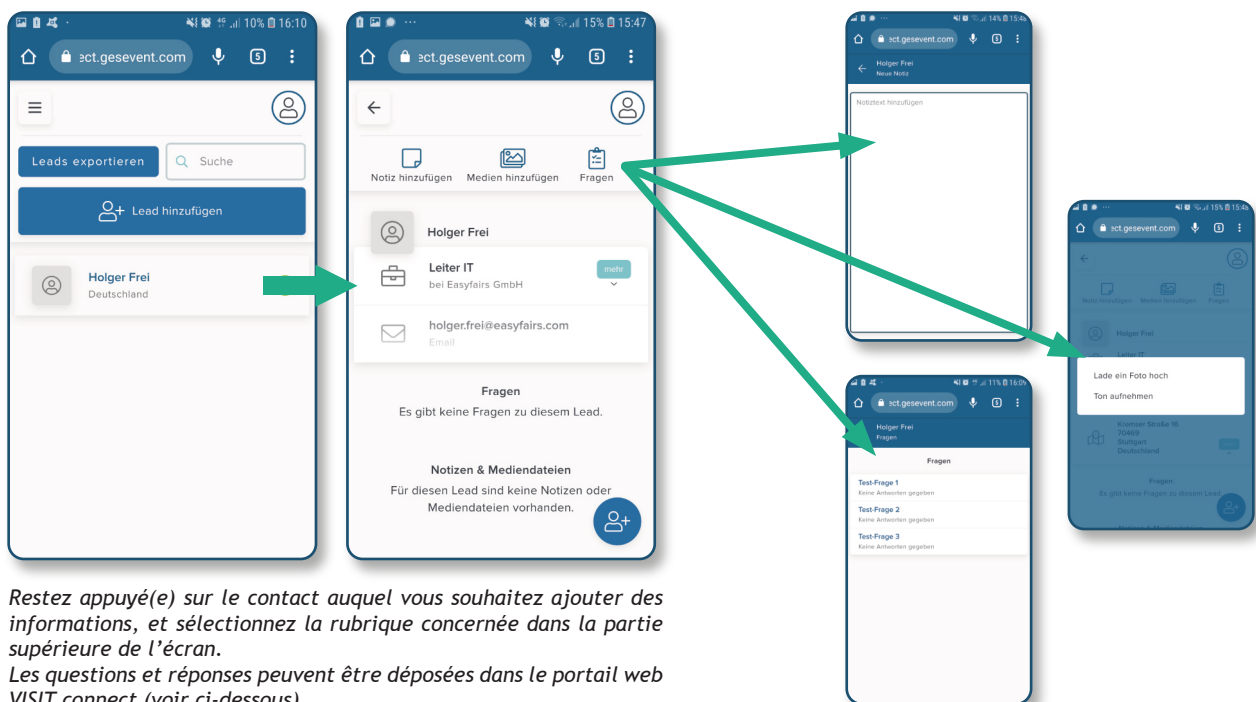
10% 16:10
ect.gesevent.com
Leads exportieren
Suche
Lead hinzufügen
Holger Frei
Deutschland

15% 15:47
ect.gesevent.com
Notiz hinzufügen
Medien hinzufügen
Fragen
Holger Frei
Leiter IT
bei Easyfairs GmbH
mehr
holger.frei@easyfairs.com
Email
Fragen
Es gibt keine Fragen zu diesem Lead.
Notizen & Mediendateien
Für diesen Lead sind keine Notizen oder Mediendateien vorhanden.

14% 15:4
ect.gesevent.com
Holger Frei
Neue Notiz
Notiztext hinzufügen

15% 15:4
ect.gesevent.com
Notiz hinzufügen
Medien hinzufügen
Fragen
Holger Frei
Leiter IT
Lade ein Foto hoch
Ton aufnehmen
Kroemer Straße 16
70469
Stuttgart
Deutschland
Fragen
Es gibt keine Fragen zu diesem Lead

11% 16:09
ect.gesevent.com
Holger Frei
Fragen
Fragen
Test-Frage 1
Keine Antworten gegeben
Test-Frage 2
Keine Antworten gegeben
Test-Frage 3
Keine Antworten gegeben

Restez appuyé(e) sur le contact auquel vous souhaitez ajouter des informations, et sélectionnez la rubrique concernée dans la partie supérieure de l’écran.
Les questions et réponses peuvent être déposées dans le portail web VISIT connect (voir ci-dessous).